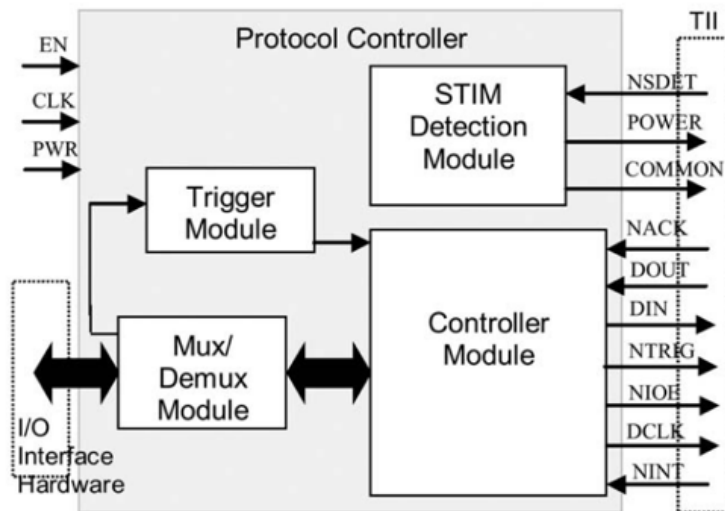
Protocol Controller

TII

EN

CLK

PWR

STIM Detection Module

NSDET

POWER

COMMON

Trigger Module

NACK

DOUT

DIN

Controller Module

NTRIG

Mux/ Demux Module

NIOE

DCLK

NINT

I/O Interface Hardware